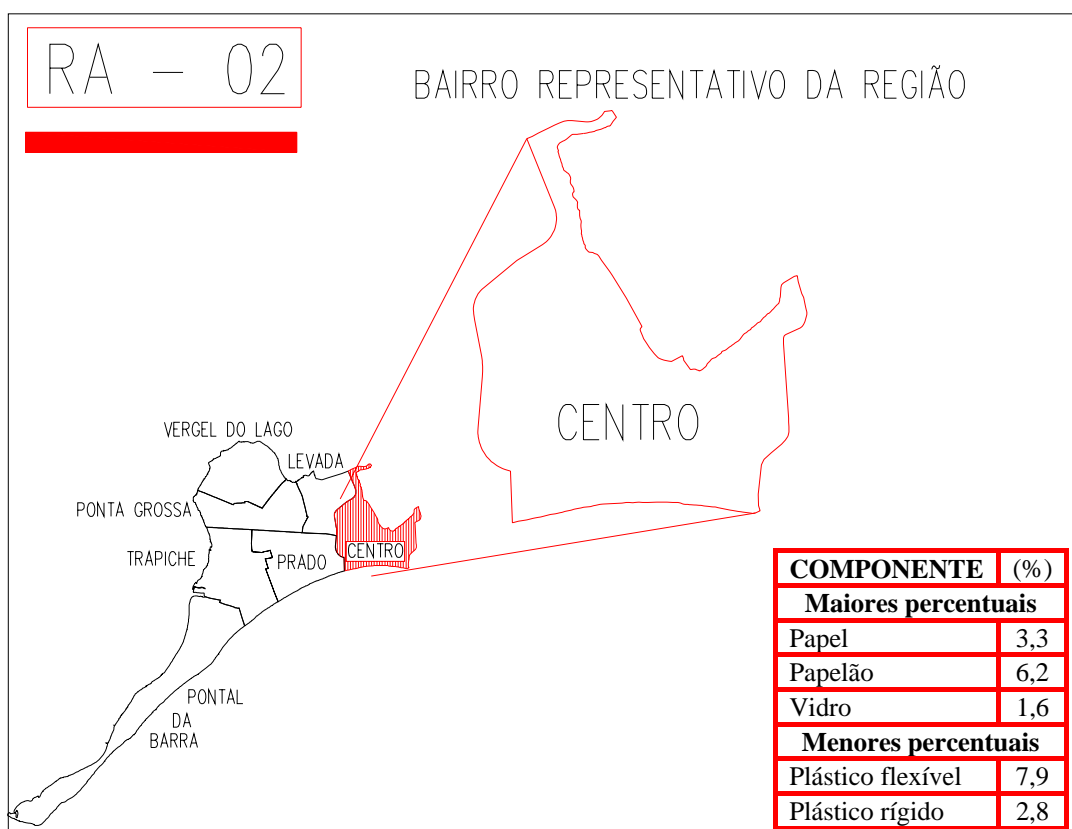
RA – 02

BAIRRO REPRESENTATIVO DA REGIÃO

CENTRO

VERGEL DO LAGO

LEVADA

PONTA GROSSA

TRAPICHE

PRADO

CENTRO

PONTAL DA BARRA

| COMPONENTE | (%) |
|---|---|
| Maiores percentuais | |
| Papel | 3,3 |
| Papelão | 6,2 |
| Vidro | 1,6 |
| Menores percentuais | |
| Plástico flexível | 7,9 |
| Plástico rígido | 2,8 |